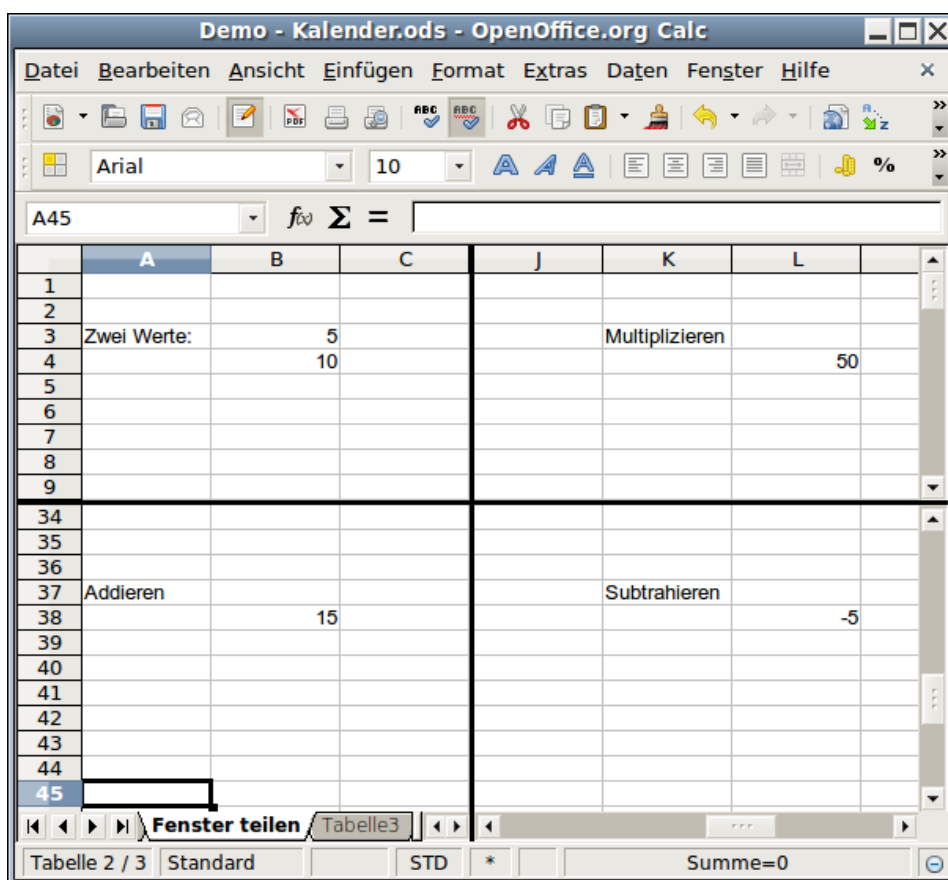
Demo - Kalender.ods - OpenOffice.org Calc

Datei Bearbeiten Ansicht Einfügen Format Extras Daten Fenster Hilfe

Arial 10

A45

|  | A | B | C | J | K | L |
|---|---|---|---|---|---|---|
| 1 |  |  |  |  |  |  |
| 2 |  |  |  |  |  |  |
| 3 | Zwei Werte: | 5 |  |  | Multiplizieren |  |
| 4 |  | 10 |  |  |  | 50 |
| 5 |  |  |  |  |  |  |
| 6 |  |  |  |  |  |  |
| 7 |  |  |  |  |  |  |
| 8 |  |  |  |  |  |  |
| 9 |  |  |  |  |  |  |
| 34 |  |  |  |  |  |  |
| 35 |  |  |  |  |  |  |
| 36 |  |  |  |  |  |  |
| 37 | Addieren |  |  |  | Subtrahieren |  |
| 38 |  | 15 |  |  |  | -5 |
| 39 |  |  |  |  |  |  |
| 40 |  |  |  |  |  |  |
| 41 |  |  |  |  |  |  |
| 42 |  |  |  |  |  |  |
| 43 |  |  |  |  |  |  |
| 44 |  |  |  |  |  |  |
| 45 |  |  |  |  |  |  |

Fenster teilen Tabelle3

Tabelle 2 / 3 Standard STD * Summe=0